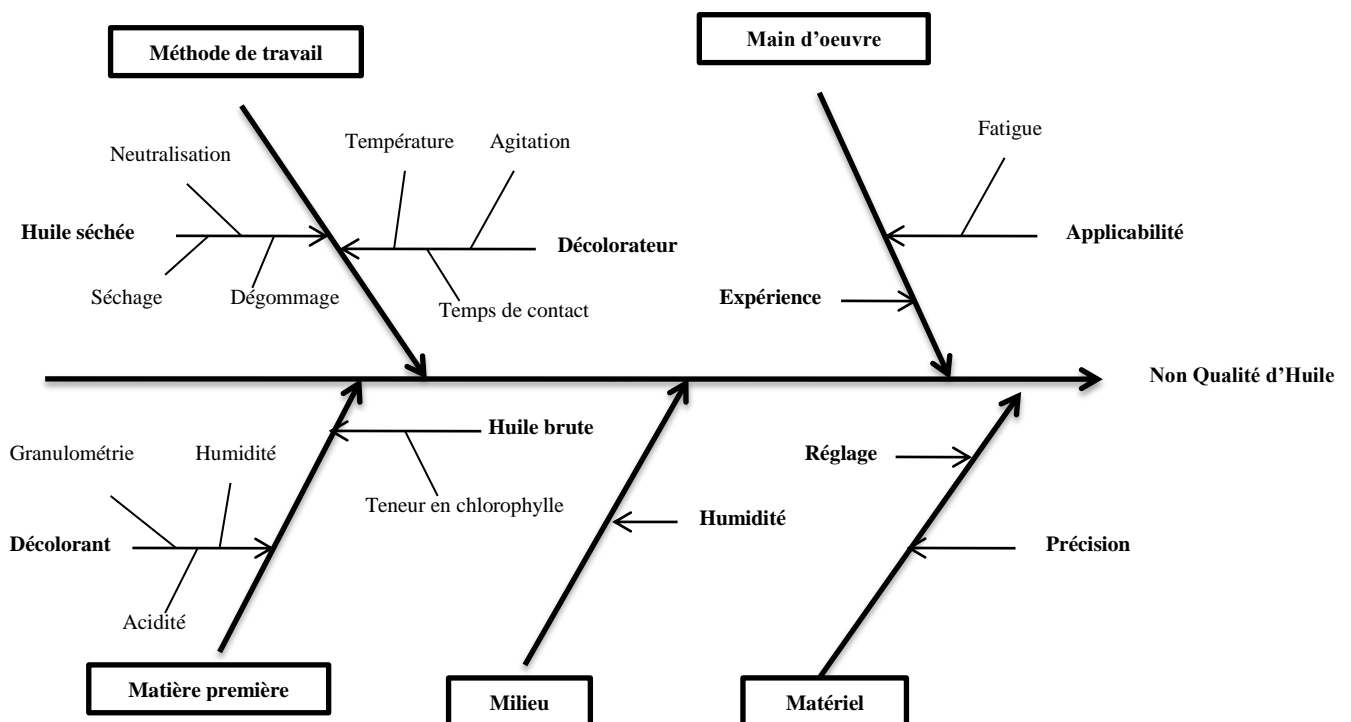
Méthode de travail

Main d'oeuvre

Neutralisation

Température

Agitation

Fatigue

Huile séchée

Décolorateur

Applicabilité

Séchage

Dégommage

Temps de contact

Expérience

Non Qualité d'Huile

Huile brute

Granulométrie

Humidité

Réglage

Teneur en chlorophylle

Humidité

Décolorant

Précision

Acidité

Matière première

Milieu

Matériel